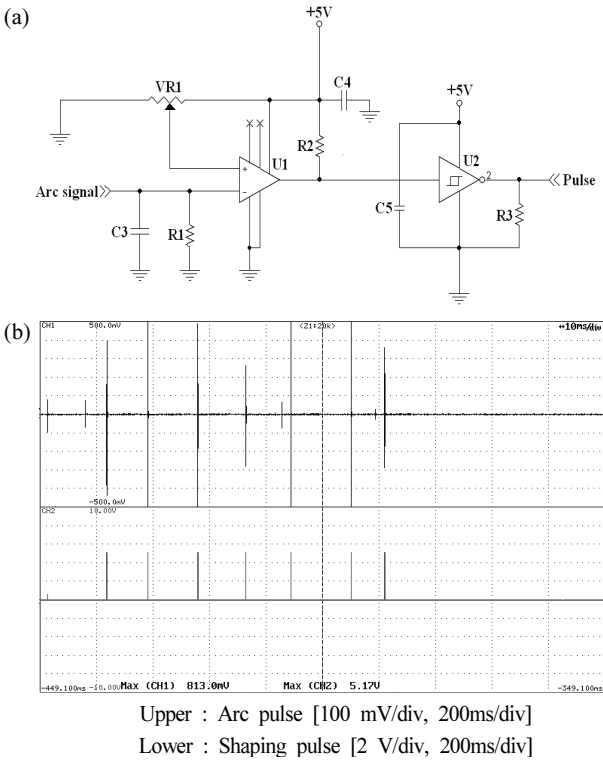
(a)

+5V

VR1

C4

+5V

R2

U1

U2

2

Arc signal

Pulse

C5

R3

C3

R1

(b)

CH1 500.0mV

<Z1:20k>

↔10ms/div

-500.0mV

CH2 10.00V

-449.100ms -10.00V Max (CH1) 813.0mV Max (CH2) 5.17V -349.100ms

Upper : Arc pulse [100 mV/div, 200ms/div]
Lower : Shaping pulse [2 V/div, 200ms/div]